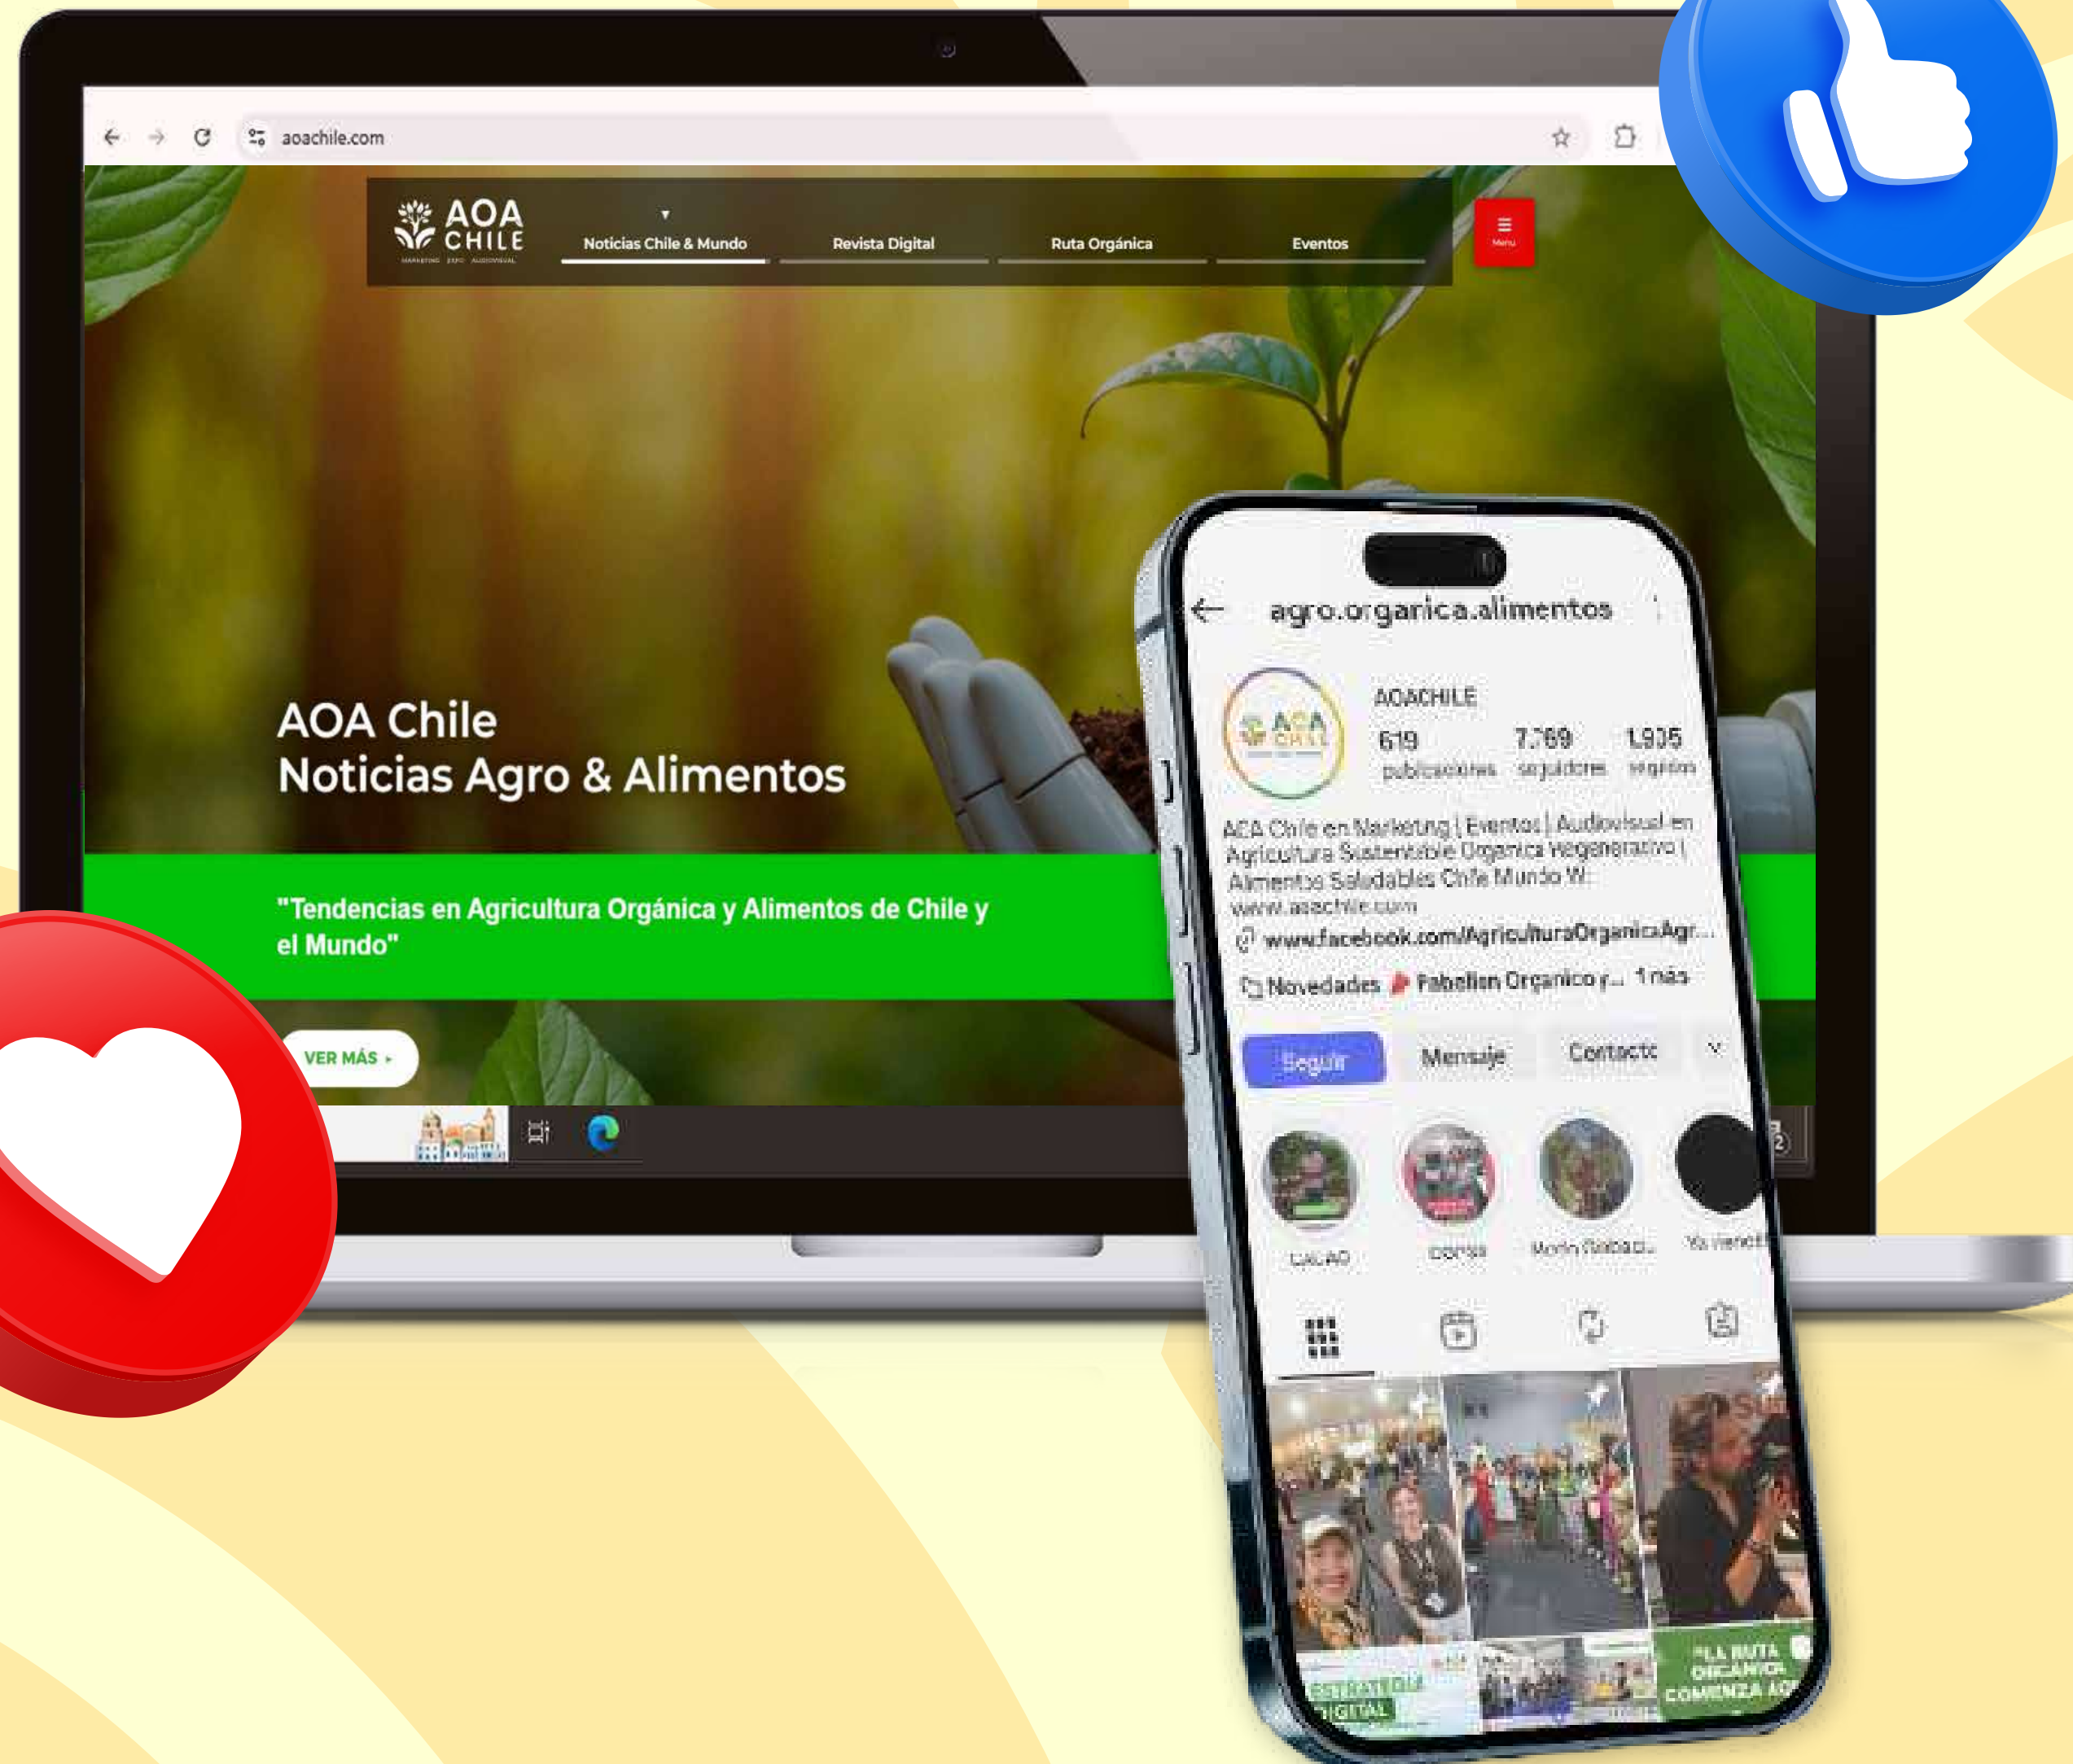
aoachile.com

AOA CHILE
MARKETING EXPO AUDIOVISUAL

Noticias Chile & Mundo
Revista Digital
Ruta Orgánica
Eventos
Menu

AOA Chile
Noticias Agro & Alimentos

"Tendencias en Agricultura Orgánica y Alimentos de Chile y el Mundo"

VER MÁS ▸

agro.organica.alimentos

AOACHILE
619 publicaciones
7.769 seguidores
1.905 seguidos

AOA Chile en Marketing | Eventos | Audiovisual en Agricultura Sustentable Organica Regenerativo | Alimentos Saludables Chile Mundo W:
www.aoachile.com
www.facebook.com/AgriculturaOrganicaAgr...
Novedades Pabellon Organico y... 1 más

Seguir
Mensaje
Contacto

CACAO
Danza
Maria Sabad...
Yo vengo

ESTRATEGIA DIGITAL
"LA RUTA ORGANICA COMIENZA AQ